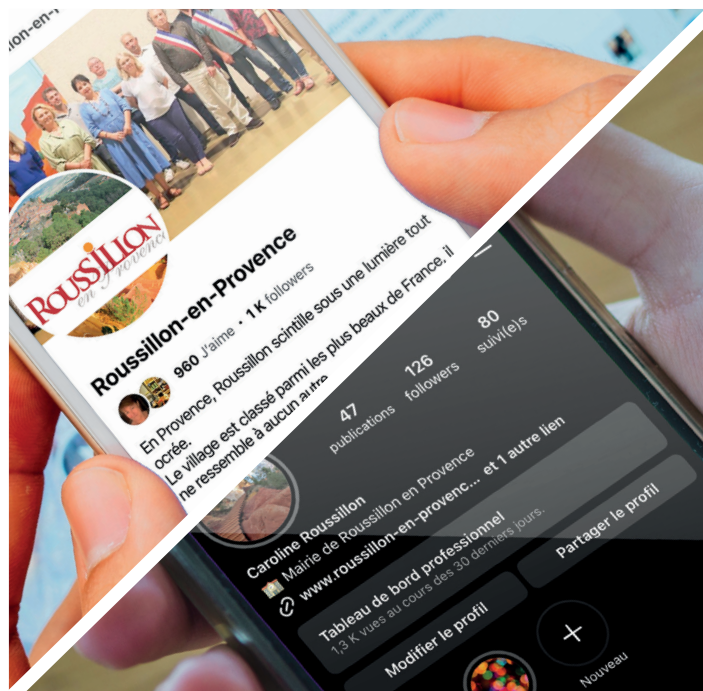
illon-en-

ROUSSILLON en Provence

Roussillon-en-Provence

960 J'aime · 1 K followers

En Provence, Roussillon scintille sous une lumière tout ocrée.
Le village est classé parmi les plus beaux de France, il ne ressemble à aucun autre

47 publications

126 followers

80 suivi(e)s

Caroline Roussillon
Mairie de Roussillon en Provence
www.roussillon-en-provenc... et 1 autre lien

Tableau de bord professionnel
1,3 K vues au cours des 30 derniers jours.

Modifier le profil

Partager le profil

+
Nouveau